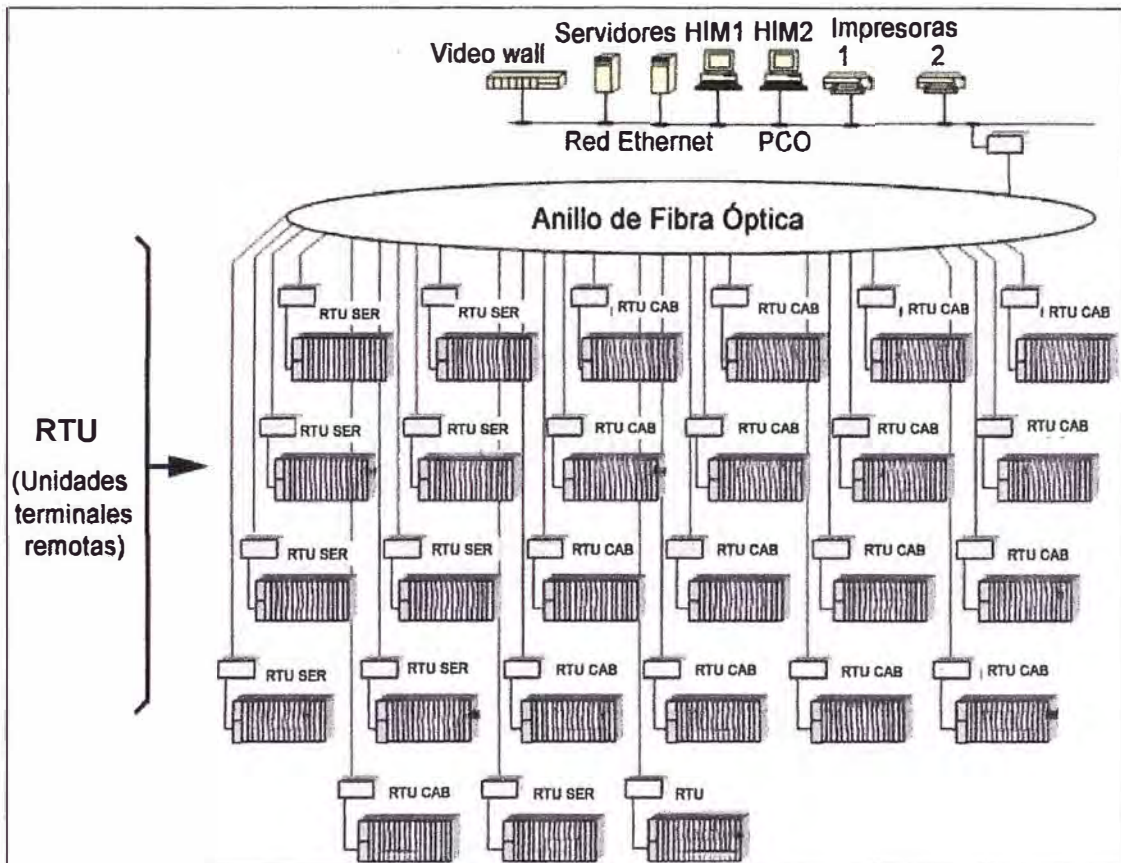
Video wall
Servidores
HIM1
HIM2
Impresoras
1
2
Red Ethernet
PCO

Anillo de Fibra Óptica

RTU
(Unidades terminales remotas)

RTU SER
RTU SER
RTU CAB
RTU CAB
RTU CAB
RTU CAB

RTU SER
RTU SER
RTU CAB
RTU CAB
RTU CAB
RTU CAB

RTU SER
RTU SER
RTU CAB
RTU CAB
RTU CAB
RTU CAB

RTU SER
RTU SER
RTU CAB
RTU CAB
RTU CAB
RTU CAB

RTU CAB
RTU SER
RTU